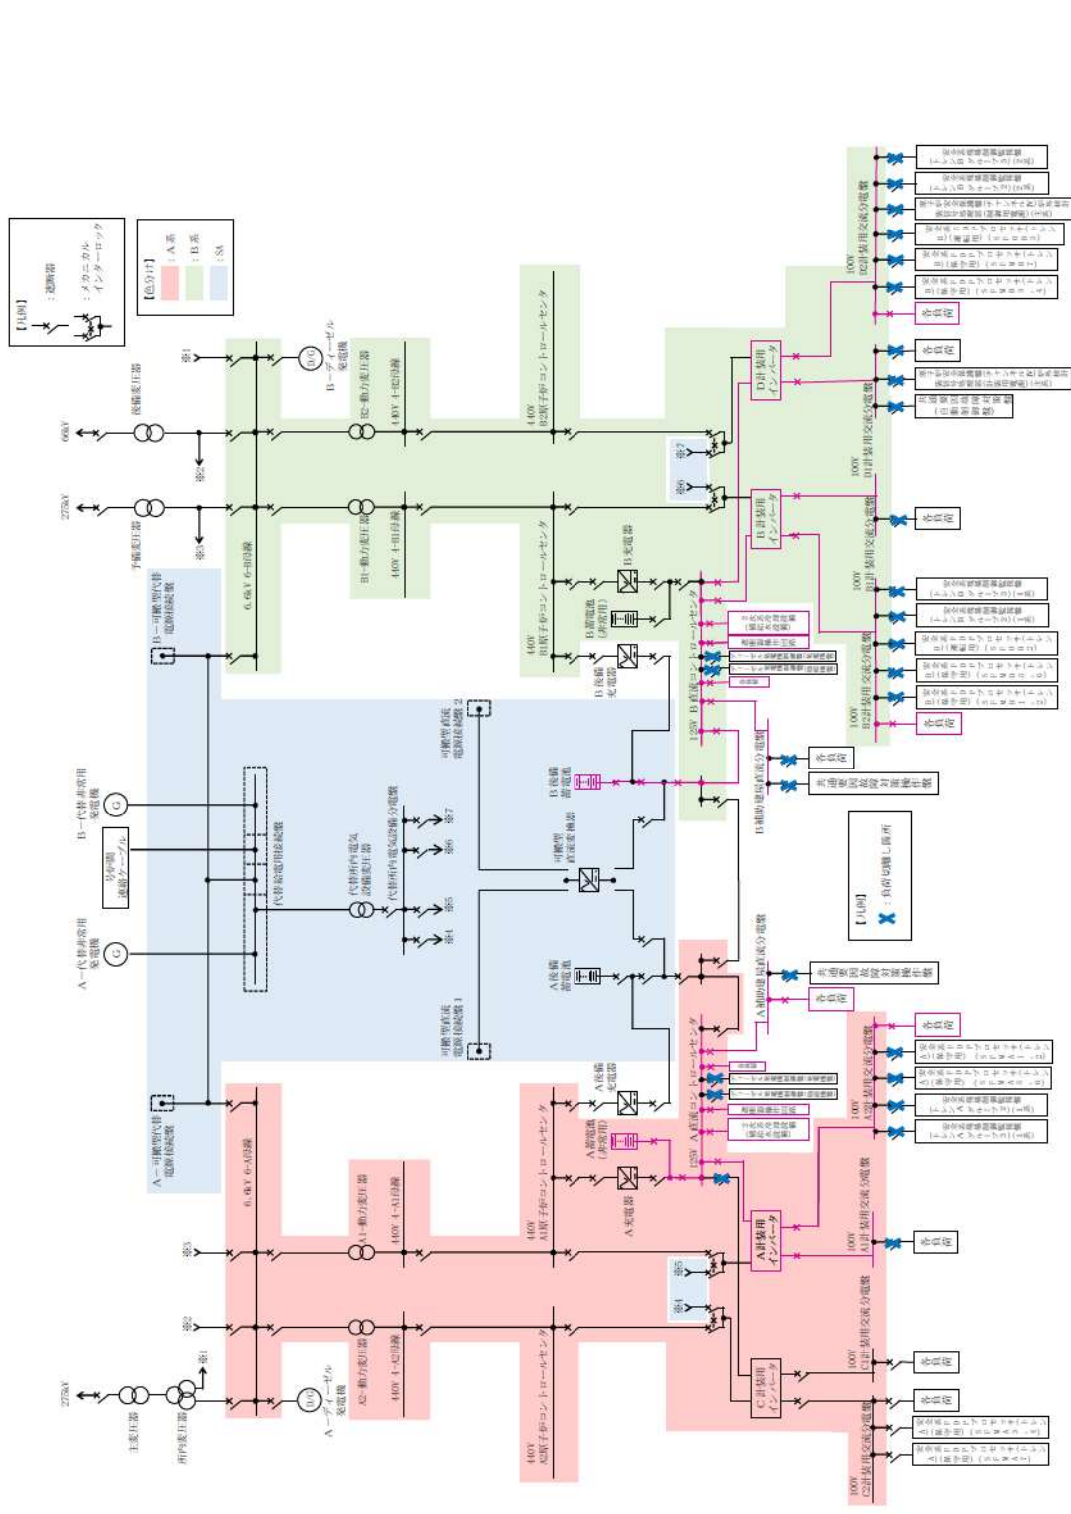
【凡例】
：遮断器
：メカニカルインターロック

【色分け】
：A系
：B系
：SA

66kV
275kV
予備変圧器
後備変圧器
※2
※3
※1
B−ディーゼル発電機
B2−動力変圧器
B1−動力変圧器
6.6kV 6-B母線
440V 4-B2母線
440V 4-B1母線
440V B2原子炉コントロールセンタ
440V B1原子炉コントロールセンタ
B−可搬型代替電源接続盤
B−代替非常用発電機
号炉間連絡ケーブル
A−代替非常用発電機
代替所内電気設備接続盤
代替所内電気設備変圧器
代替所内電気設備分電盤
※7
※6
※5
※4
可搬型直流電源接続盤2
可搬型直流電源接続盤1
可搬型直流変換器
B蓄電池
A蓄電池
B充電器
B蓄電池(非常用)
B後備充電器
B後備蓄電池
A後備蓄電池
A後備充電器
A蓄電池(非常用)
A充電器
125V B直流コントロールセンタ
125V A直流コントロールセンタ
B補助建屋直流分電盤
A補助建屋直流分電盤
共通要因故障対策操作盤
各負荷
D計装用インバータ
B計装用インバータ
A計装用インバータ
C計装用インバータ
100V D2計装用交流分電盤
100V D1計装用交流分電盤
100V B1計装用交流分電盤
100V B2計装用交流分電盤
100V A2計装用交流分電盤
100V A1計装用交流分電盤
100V C1計装用交流分電盤
100V C2計装用交流分電盤
【凡例】
：負荷切離し箇所
A−可搬型代替電源接続盤
6.6kV 6-A母線
A1−動力変圧器
A2−動力変圧器
440V 4-A1母線
440V 4-A2母線
440V A1原子炉コントロールセンタ
440V A2原子炉コントロールセンタ
A−ディーゼル発電機
主変圧器
所内変圧器
275kV
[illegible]